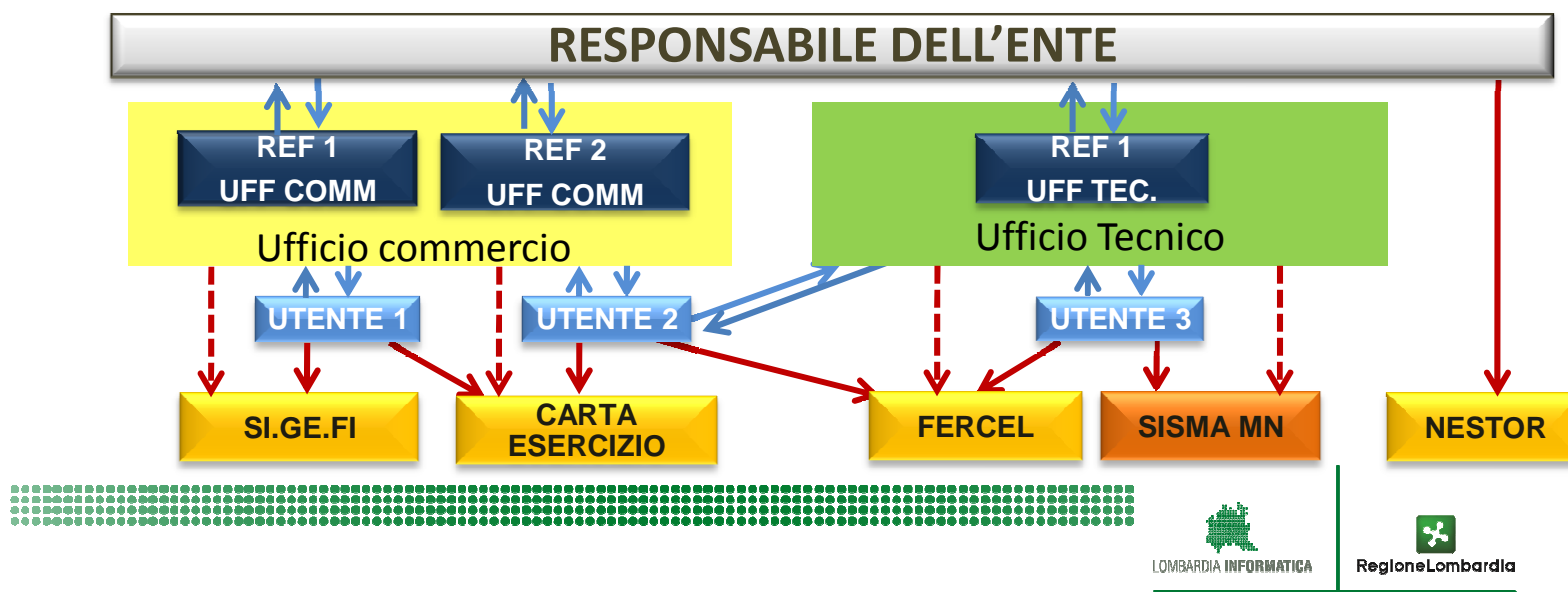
RESPONSABILE DELL'ENTE

REF 1
UFF COMM

REF 2
UFF COMM

Ufficio commercio

REF 1
UFF TEC.

Ufficio Tecnico

UTENTE 1

UTENTE 2

UTENTE 3

SI.GE.FI

CARTA ESERCIZIO

FERCEL

SISMA MN

NESTOR

LOMBARDIA INFORMATICA

RegioneLombardia